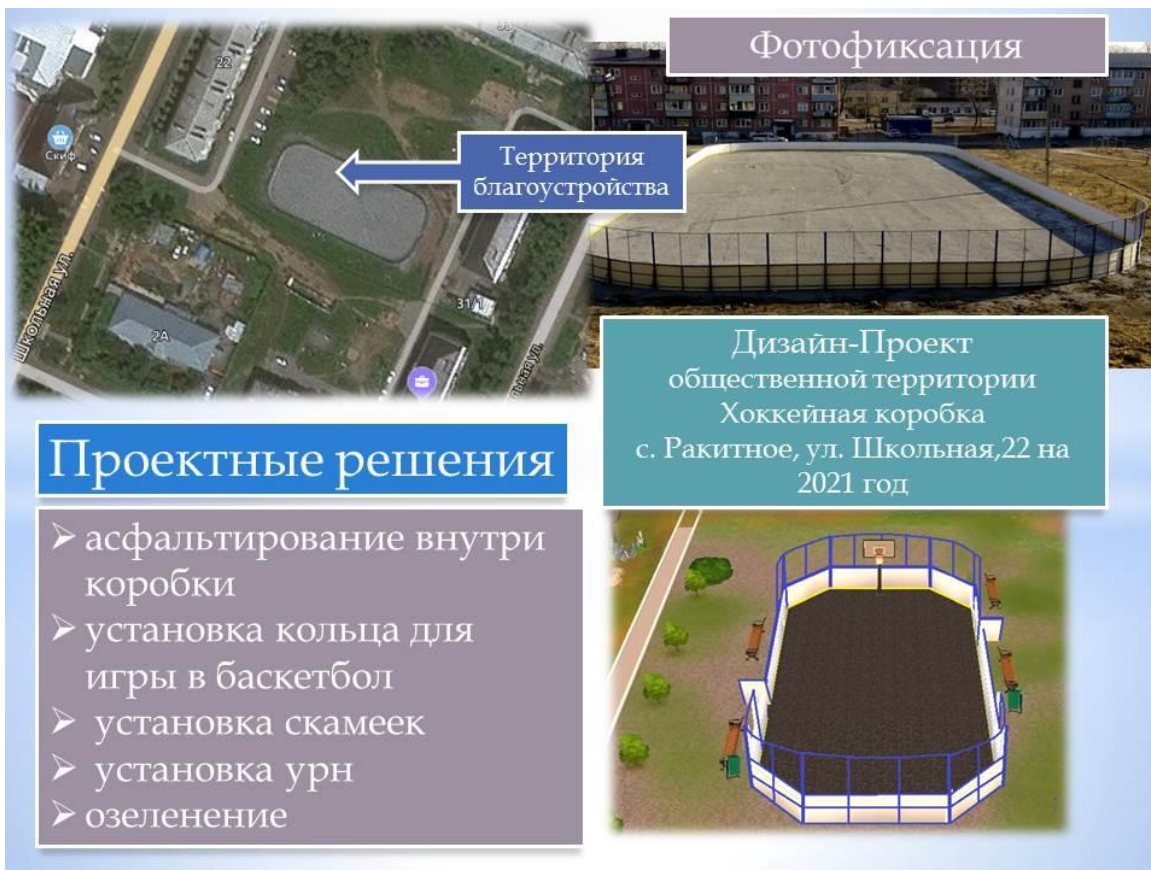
22
Скиф
Школьная ул.
2А
31/1
Школьная ул.
Территория благоустройства

Фотофиксация

Дизайн-Проект общественной территории Хоккейная коробка с. Ракитное, ул. Школьная,22 на 2021 год

Проектные решения

➢ асфальтирование внутри коробки
➢ установка кольца для игры в баскетбол
➢ установка скамеек
➢ установка урн
➢ озеленение